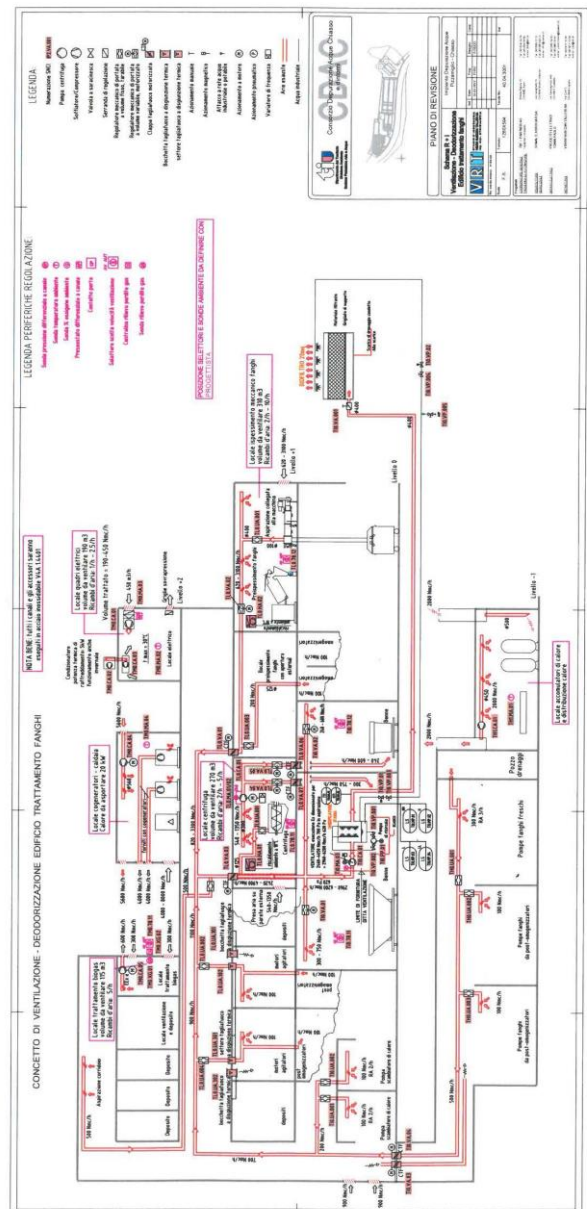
CONCETTO DI VENTILAZIONE - DEODORIZZAZIONE EDIFICIO TRATTAMENTO FANGHI

LEGENDA PERIFERICHE REGOLAZIONE

LEGENDA

Numerazione DAO
Pompa centrifuga
Soffiatore/Compressore
Valvola a saracinesca
Serranda di regolazione
Regolatore meccanico di portata
Regolatore meccanico di portata
Clappe tagliafuoco motorizzata
Bocchetta tagliafuoco a disposizione termica
Azionamento manuale
Azionamento magnetico
Azionamento a motore
Azionamento pneumatico
Variatore di frequenza
Aria esausta
Acqua industriale

NOTA BENE: tutti i canali e gli accessori saranno eseguiti in acciaio inossidabile V4A 1.4401

Locale trattamento biogas
volume da ventilare 115 m3
Ricambi d'aria: 5/h

Locale cogeneratori - caldaia
Calore da asportare 20 kW

Locale quadri elettrici
volume da ventilare 90 m3
Ricambi d'aria: 1/h - 2.5/h

Volume trattato = 190-450 Nm3/h

Locale centrifughe
volume da ventilare 270 m3
Ricambi d'aria: 2/h

Locale ispessimento meccanico fanghi
volume da ventilare 310 m3
Ricambi d'aria: 2/h - 10/h

POSIZIONE SELETTORI E SONDE AMBIENTE DA DEFINIRE CON PROGETTISTA

Locale accumulatori di calore e distribuzione calore

Livello +2
Livello 0
Livello -1

Pozzo drenaggio
Pompe fanghi freschi
Pompe fanghi da post-ispessitori
Pompa scambiatore di calore
Deposito
Locale ventilazione e deposito
Aspirazione corridoio
Biofiltro

500 Nm3/h
1000 Nm3/h
2000 Nm3/h
RA 3/h

PIANO DI REVISIONE

Consorzio Depurazione Acque Chiasso e dintorni
CDAC

Schema R+I
Ventilazione - Deodorizzazione
Edificio trattamento fanghi

VRT